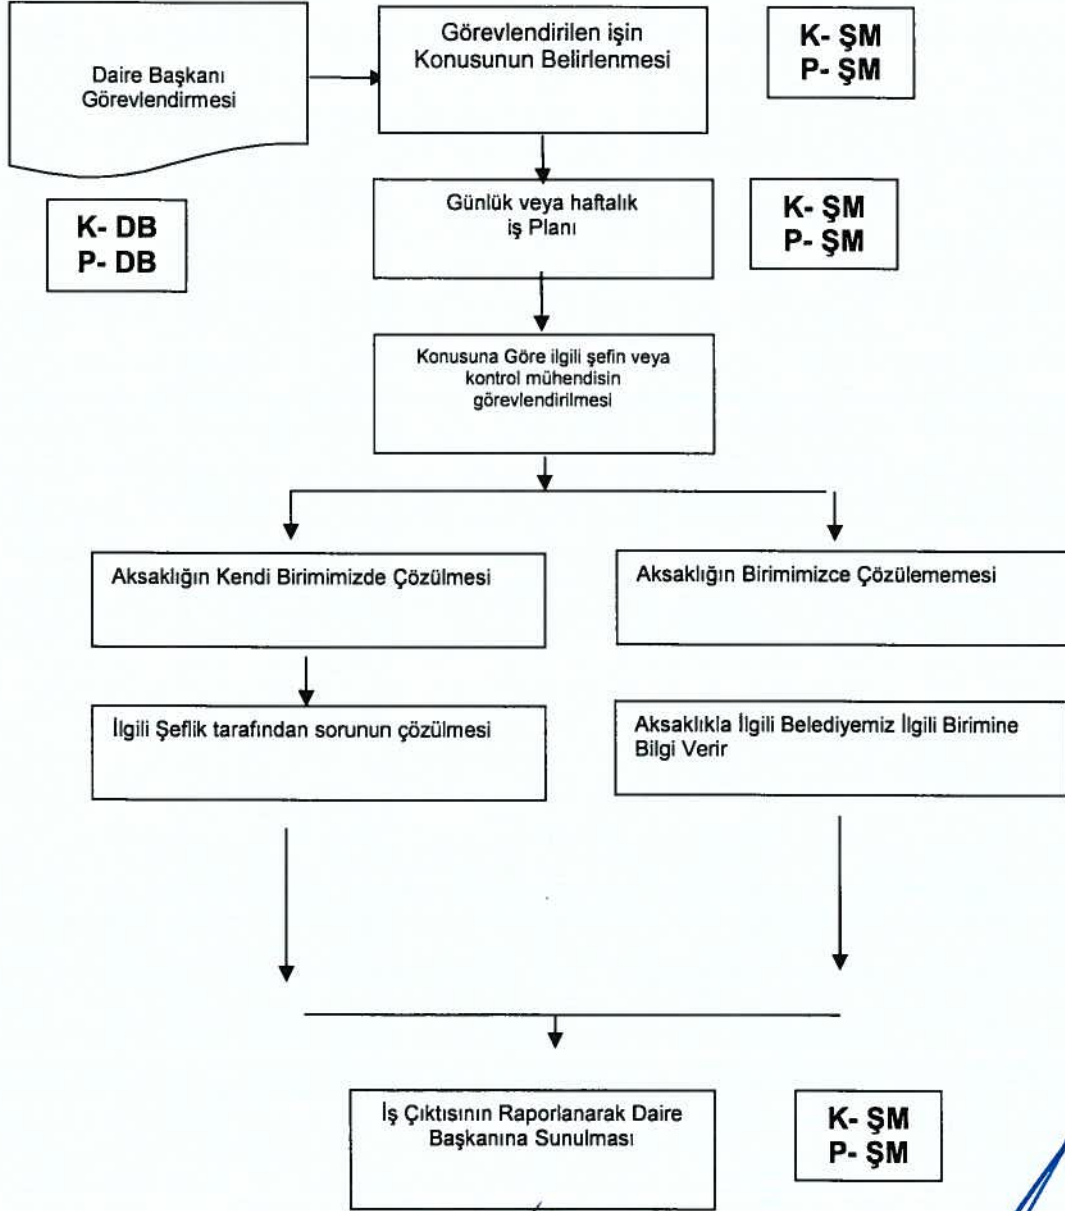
Daire Başkanı Görevlendirmesi

Görevlendirilen işin Konusunun Belirlenmesi

K- ŞM
P- ŞM

K- DB
P- DB

Günlük veya haftalık iş Planı

K- ŞM
P- ŞM

Konusuna Göre ilgili şefin veya kontrol mühendisin görevlendirilmesi

Aksaklığın Kendi Birimimizde Çözülmesi

Aksaklığın Birimimizce Çözülememesi

İlgili Şeflik tarafından sorunun çözülmesi

Aksaklıkla İlgili Belediyemiz İlgili Birimine Bilgi Verir

İş Çıktısının Raporlanarak Daire Başkanına Sunulması

K- ŞM
P- ŞM